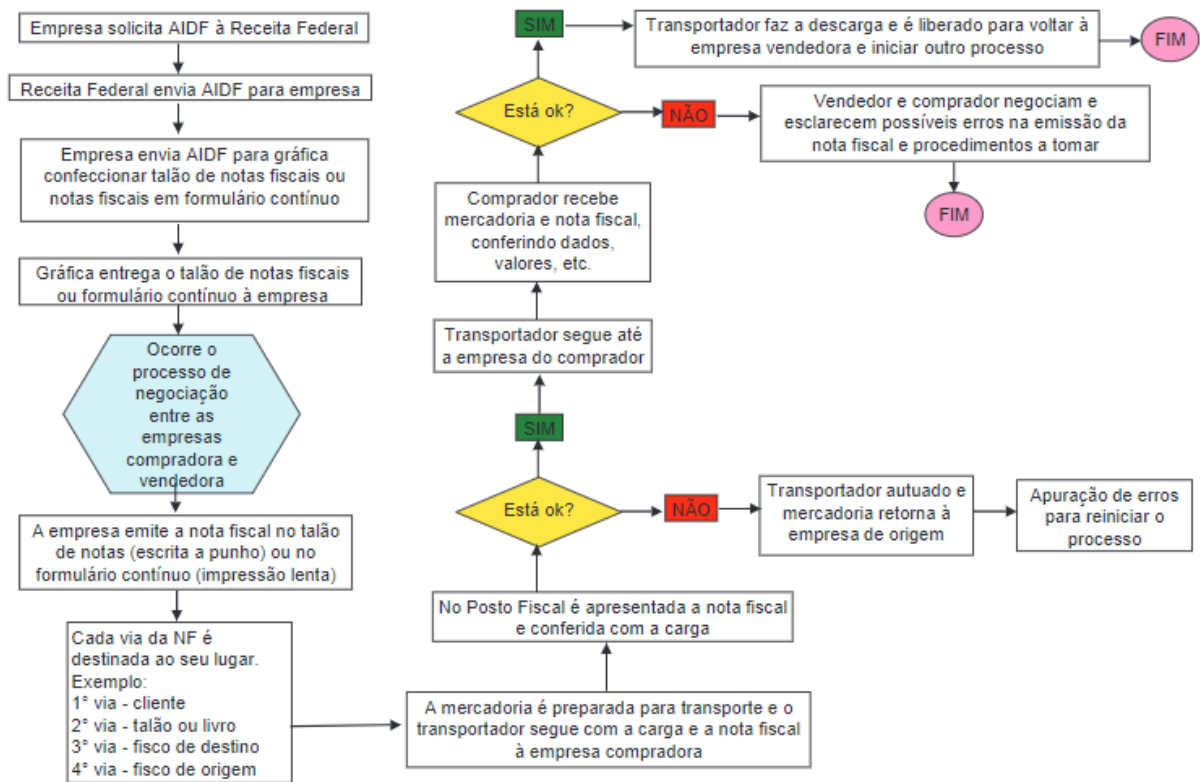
Empresa solicita AIDF à Receita Federal

Receita Federal envia AIDF para empresa

Empresa envia AIDF para gráfica confeccionar talão de notas fiscais ou notas fiscais em formulário contínuo

Gráfica entrega o talão de notas fiscais ou formulário contínuo à empresa

Ocorre o processo de negociação entre as empresas compradora e vendedora

A empresa emite a nota fiscal no talão de notas (escrita a punho) ou no formulário contínuo (impressão lenta)

Cada via da NF é destinada ao seu lugar.
Exemplo:
1° via - cliente
2° via - talão ou livro
3° via - fisco de destino
4° via - fisco de origem

A mercadoria é preparada para transporte e o transportador segue com a carga e a nota fiscal à empresa compradora

No Posto Fiscal é apresentada a nota fiscal e conferida com a carga

Está ok?

NÃO

Transportador autuado e mercadoria retorna à empresa de origem

Apuração de erros para reiniciar o processo

SIM

Transportador segue até a empresa do comprador

Comprador recebe mercadoria e nota fiscal, conferindo dados, valores, etc.

Está ok?

NÃO

Vendedor e comprador negociam e esclarecem possíveis erros na emissão da nota fiscal e procedimentos a tomar

FIM

SIM

Transportador faz a descarga e é liberado para voltar à empresa vendedora e iniciar outro processo

FIM